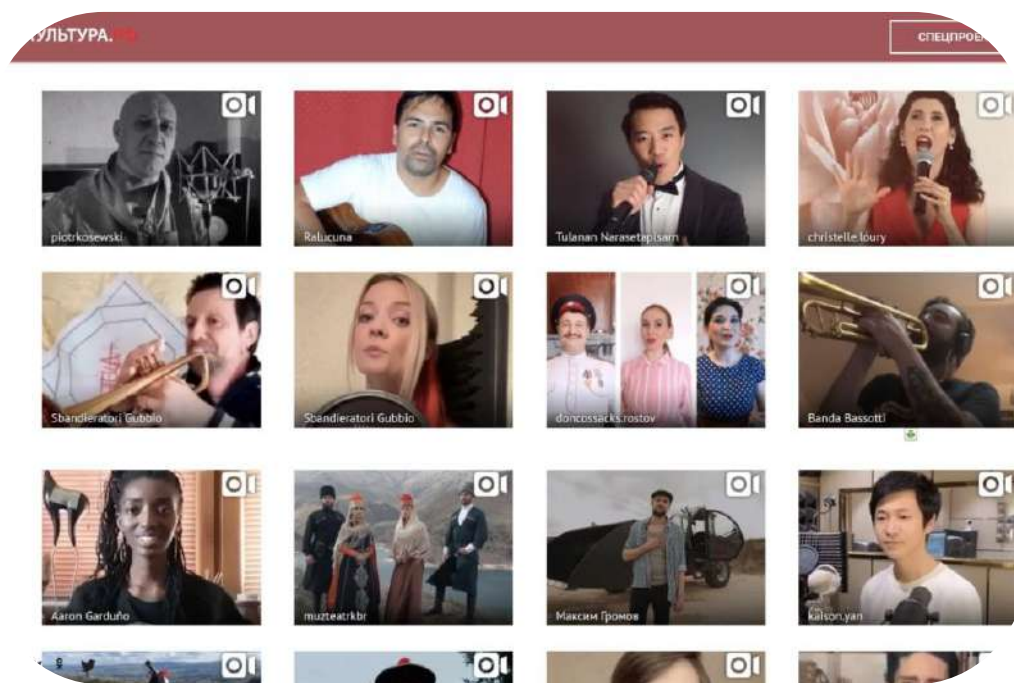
УЛЬТУРА.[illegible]

СПЕЦПРО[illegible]

piotrkosewski

Ralucuna

Tulanan Narasetapisarn

christelle loury

Sbandieratori Gubbio

Sbandieratori Gubbio

doncossacks.rostov

Banda Bassotti

Aaron Garduño

muzteatrkbr

Максим Громов

kaison.yan